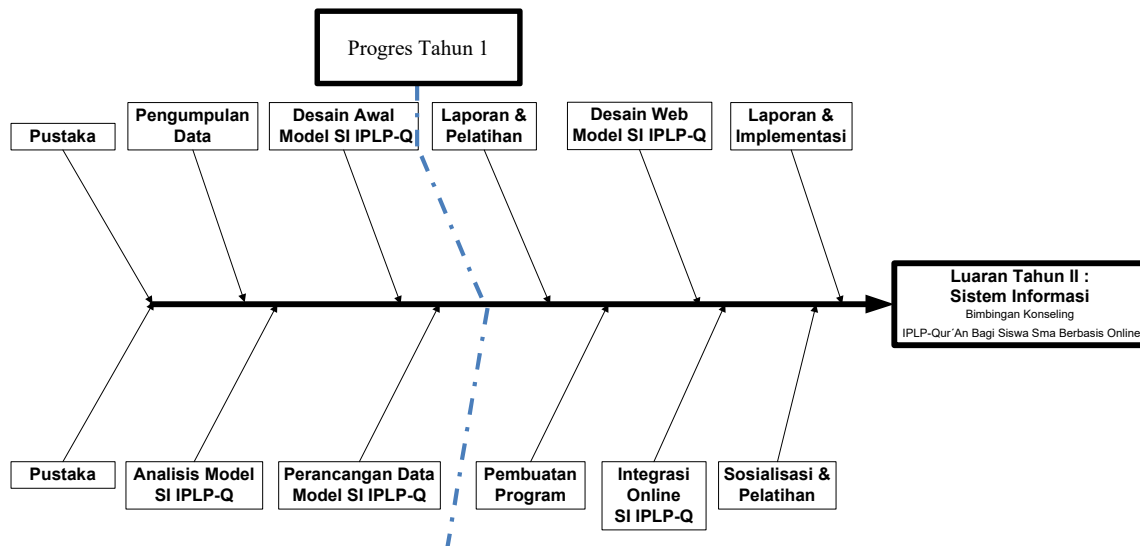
Progres Tahun 1

Pustaka

Pengumpulan Data

Desain Awal Model SI IPLP-Q

Laporan & Pelatihan

Desain Web Model SI IPLP-Q

Laporan & Implementasi

Luaran Tahun II : Sistem Informasi
Bimbingan Konseling
IPLP-Qur´An Bagi Siswa Sma Berbasis Online

Pustaka

Analisis Model SI IPLP-Q

Perancangan Data Model SI IPLP-Q

Pembuatan Program

Integrasi Online SI IPLP-Q

Sosialisasi & Pelatihan